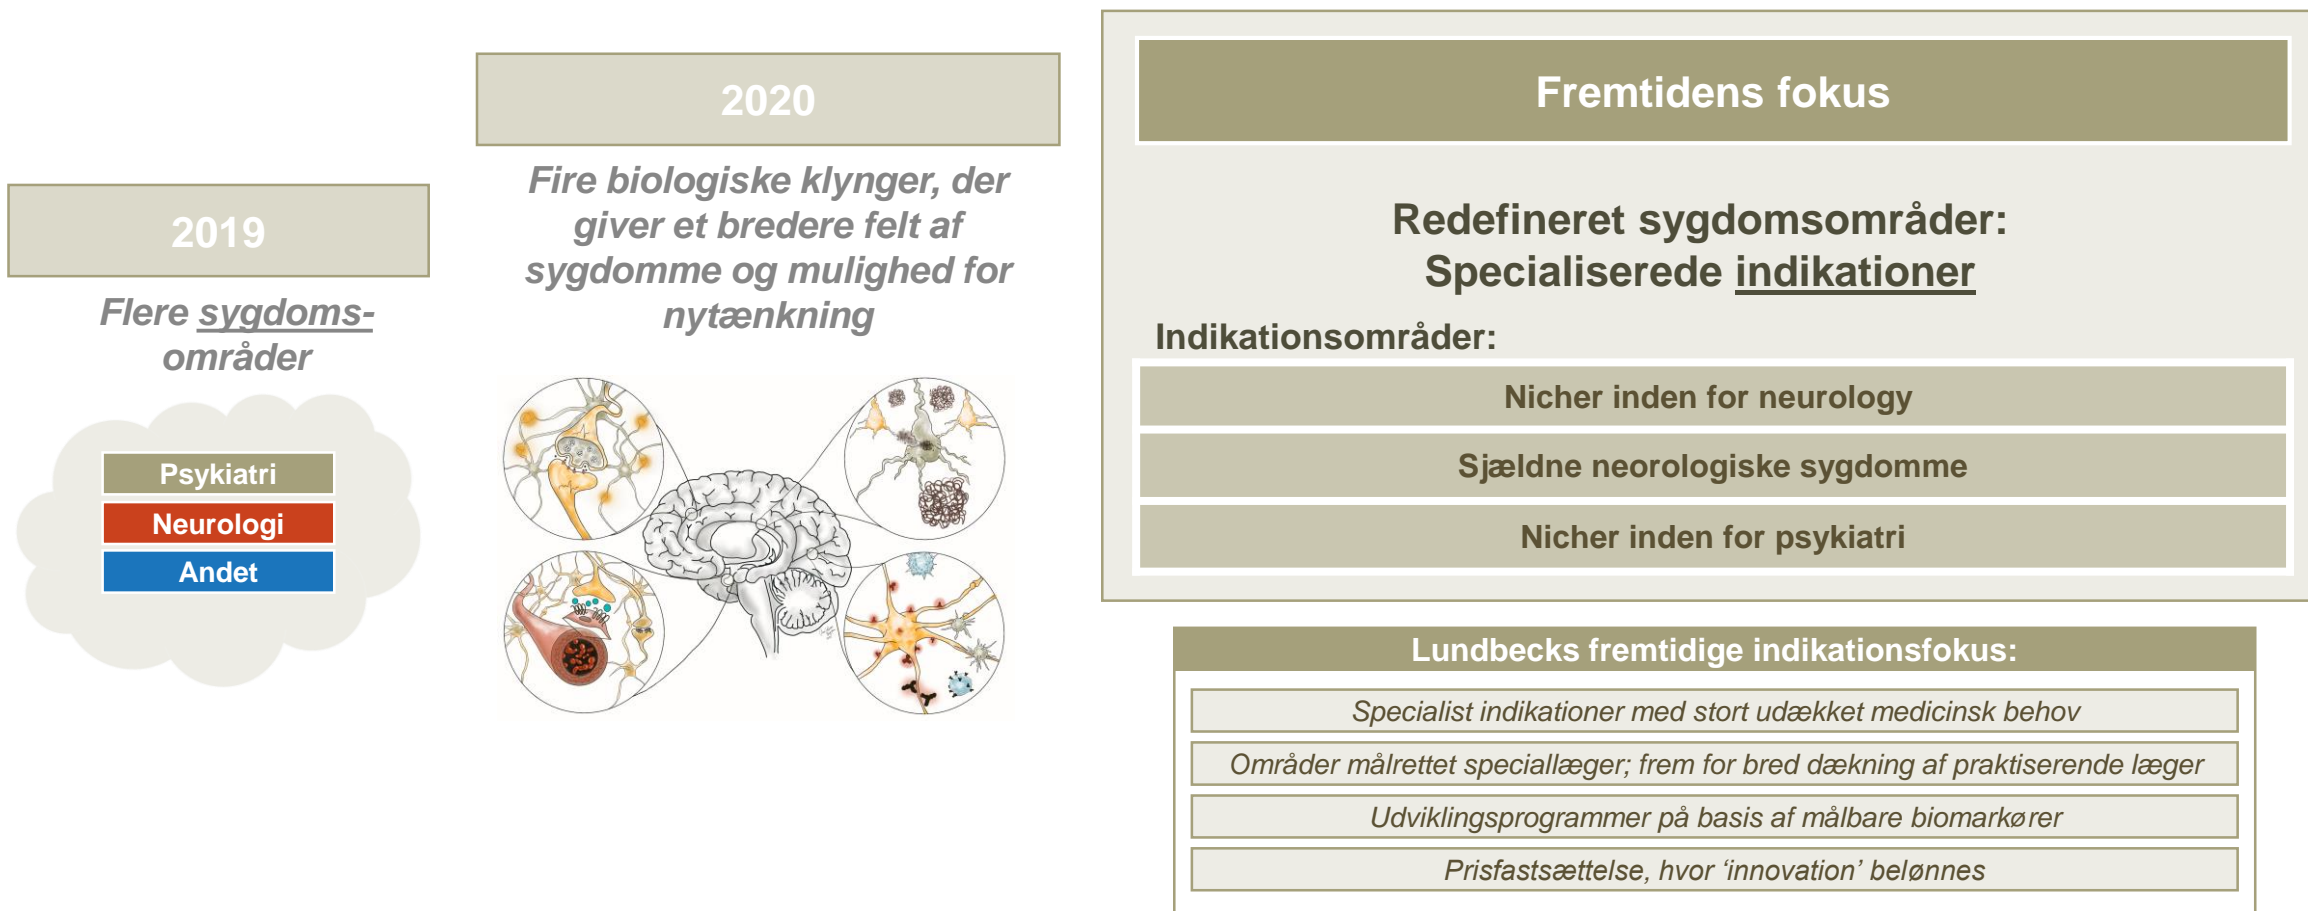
2019

Flere sygdoms-områder

Psykiatri
Neurologi
Andet

2020

Fire biologiske klynger, der giver et bredere felt af sygdomme og mulighed for nytænkning

Fremtidens fokus

Redefineret sygdomsområder:
Specialiserede indikationer

Indikationsområder:

Nicher inden for neurology

Sjældne neorologiske sygdomme

Nicher inden for psykiatri

Lundbecks fremtidige indikationsfokus:

Specialist indikationer med stort udækket medicinsk behov

Områder målrettet speciallæger; frem for bred dækning af praktiserende læger

Udviklingsprogrammer på basis af målbare biomarkører

Prisfastsættelse, hvor 'innovation' belønnes